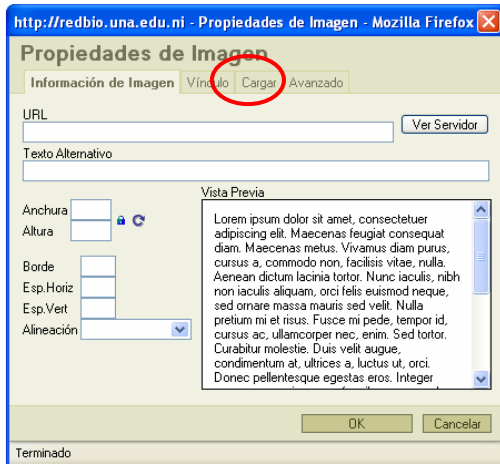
http://redbio.una.edu.ni - Propiedades de Imagen - Mozilla Firefox

Propiedades de Imagen

Información de Imagen | Vínculo | Cargar | Avanzado

URL

Ver Servidor

Texto Alternativo

Anchura

Altura

Borde

Esp.Horiz

Esp.Vert

Alineación

Vista Previa

Lorem ipsum dolor sit amet, consectetuer adipiscing elit. Maecenas feugiat consequat diam. Maecenas metus. Vivamus diam purus, cursus a, commodo non, facilisis vitae, nulla. Aenean dictum lacinia tortor. Nunc iaculis, nibh non iaculis aliquam, orci felis euismod neque, sed ornare massa mauris sed velit. Nulla pretium mi et risus. Fusce mi pede, tempor id, cursus ac, ullamcorper nec, enim. Sed tortor. Curabitur molestie. Duis velit augue, condimentum at, ultrices a, luctus ut, orci. Donec pellentesque egestas eros. Integer

OK

Cancelar

Terminado